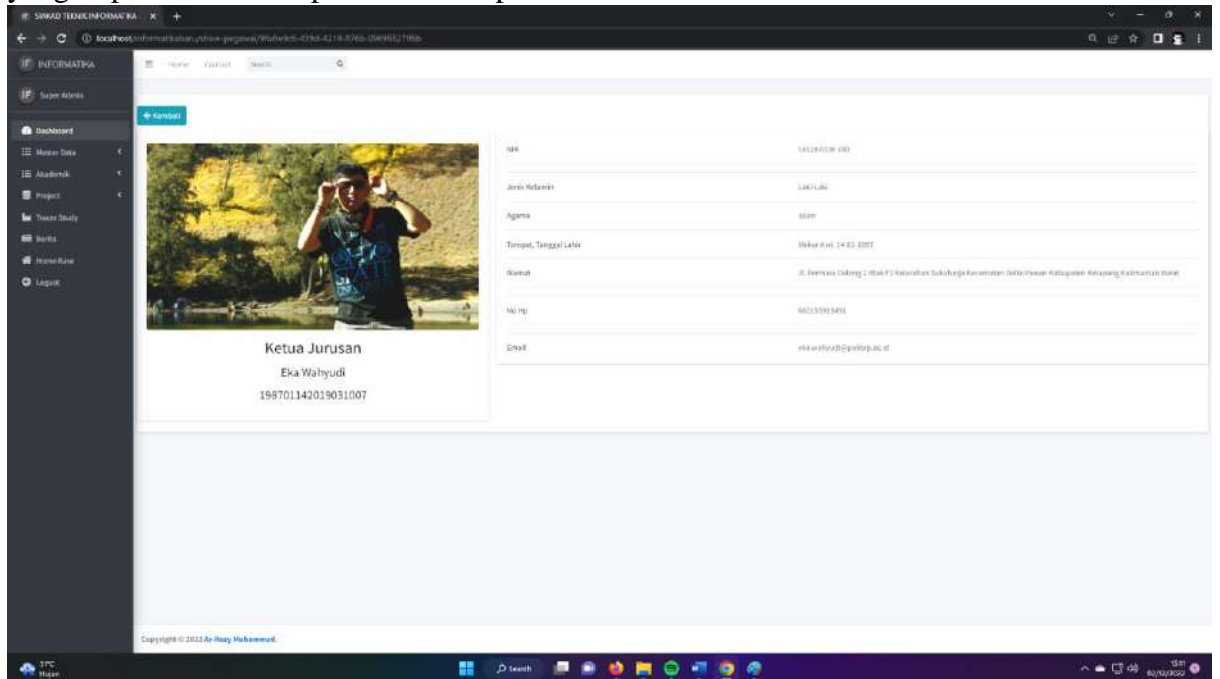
SIMAKD TEKNIK INFORMATIKA × +

localhost/informatika/show-pegawai/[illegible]

INFORMATIKA

Home Contact Search

Super Admin

Dashboard
Master Data
Akademik
Project
Tracer Study
Berita
Home Base
Logout

Kembali

Ketua Jurusan

Eka Wahyudi

198701142019031007

| | |
|---|---|
| NIK | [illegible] |
| Jenis Kelamin | Laki-Laki |
| Agama | Islam |
| Tempat, Tanggal Lahir | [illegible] |
| Alamat | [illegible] |
| No Hp | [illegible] |
| Email | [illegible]@politap.ac.id |

Copyright © 2022 Ar-Rasy Muhammad.

Hujan

Search